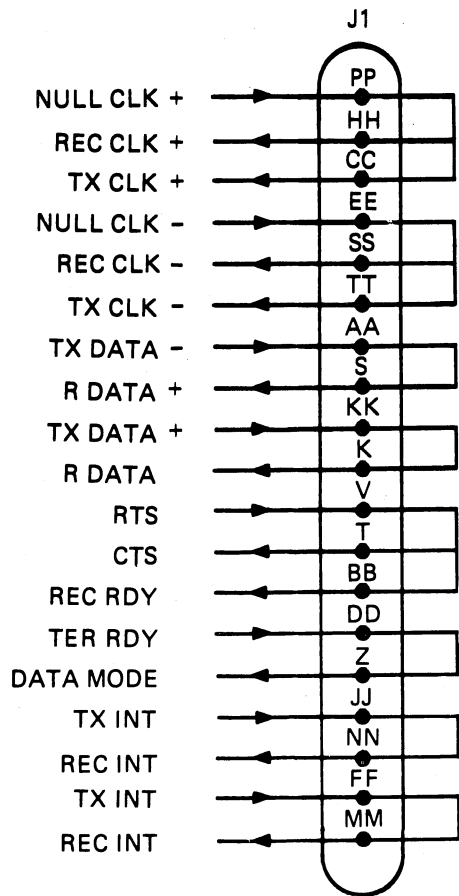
J1

NULL CLK +
REC CLK +
TX CLK +
NULL CLK -
REC CLK -
TX CLK -
TX DATA -
R DATA +
TX DATA +
R DATA
RTS
CTS
REC RDY
TER RDY
DATA MODE
TX INT
REC INT
TX INT
REC INT

PP
HH
CC
EE
SS
TT
AA
S
KK
K
V
T
BB
DD
Z
JJ
NN
FF
MM